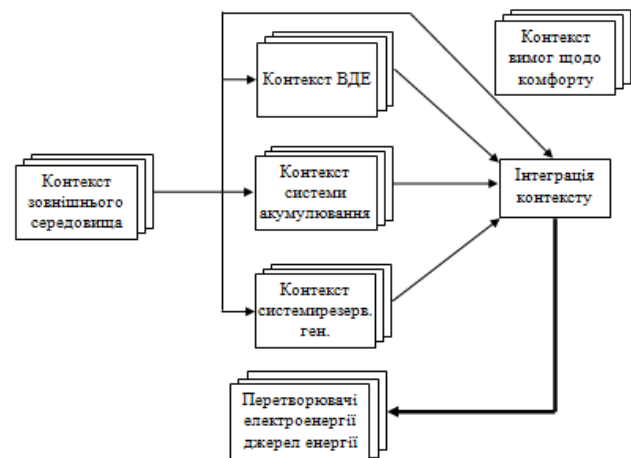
Контекст вимог щодо комфорту

Контекст ВДЕ

Контекст зовнішнього середовища

Контекст системи акумулювання

Інтеграція контексту

Контекст системирезерв. ген.

Перетворювачі електроенергії джерел енергії